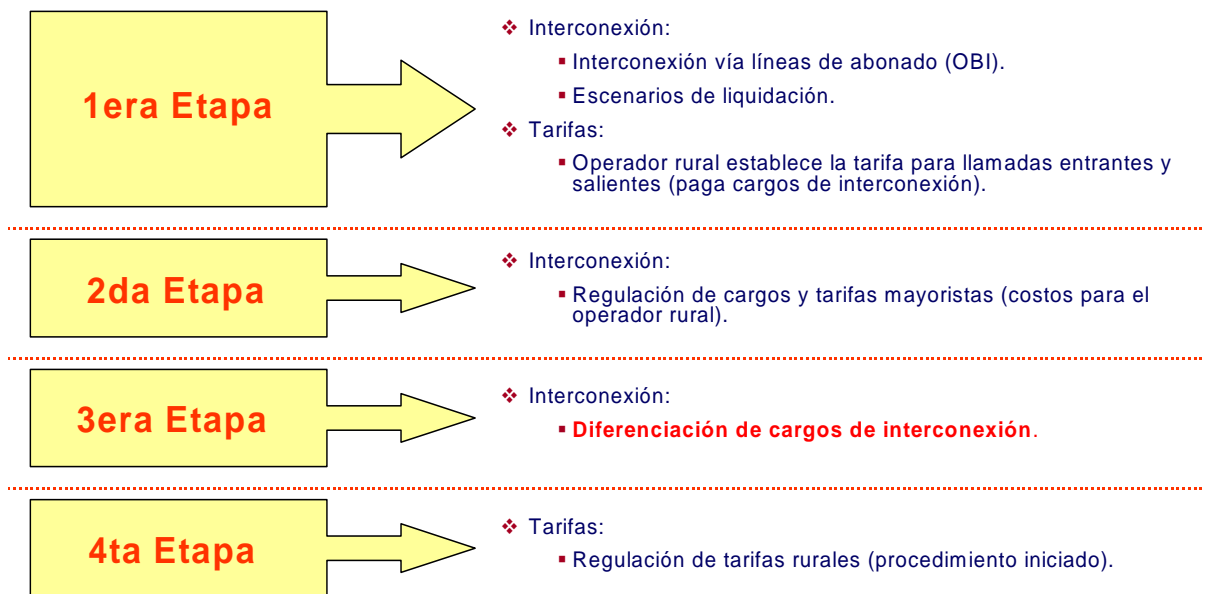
1era Etapa

❖ Interconexión:

▪ Interconexión vía líneas de abonado (OBI).

▪ Escenarios de liquidación.

❖ Tarifas:

▪ Operador rural establece la tarifa para llamadas entrantes y salientes (paga cargos de interconexión).

2da Etapa

❖ Interconexión:

▪ Regulación de cargos y tarifas mayoristas (costos para el operador rural).

3era Etapa

❖ Interconexión:

▪ Diferenciación de cargos de interconexión.

4ta Etapa

❖ Tarifas:

▪ Regulación de tarifas rurales (procedimiento iniciado).